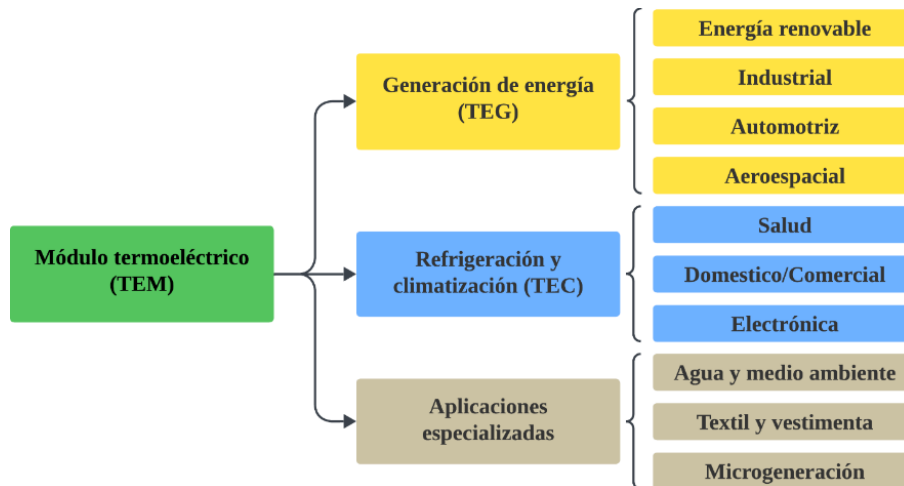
Módulo termoeléctrico (TEM)

Generación de energía (TEG)

Energía renovable

Industrial

Automotriz

Aeroespacial

Refrigeración y climatización (TEC)

Salud

Domestico/Comercial

Electrónica

Aplicaciones especializadas

Agua y medio ambiente

Textil y vestimenta

Microgeneración